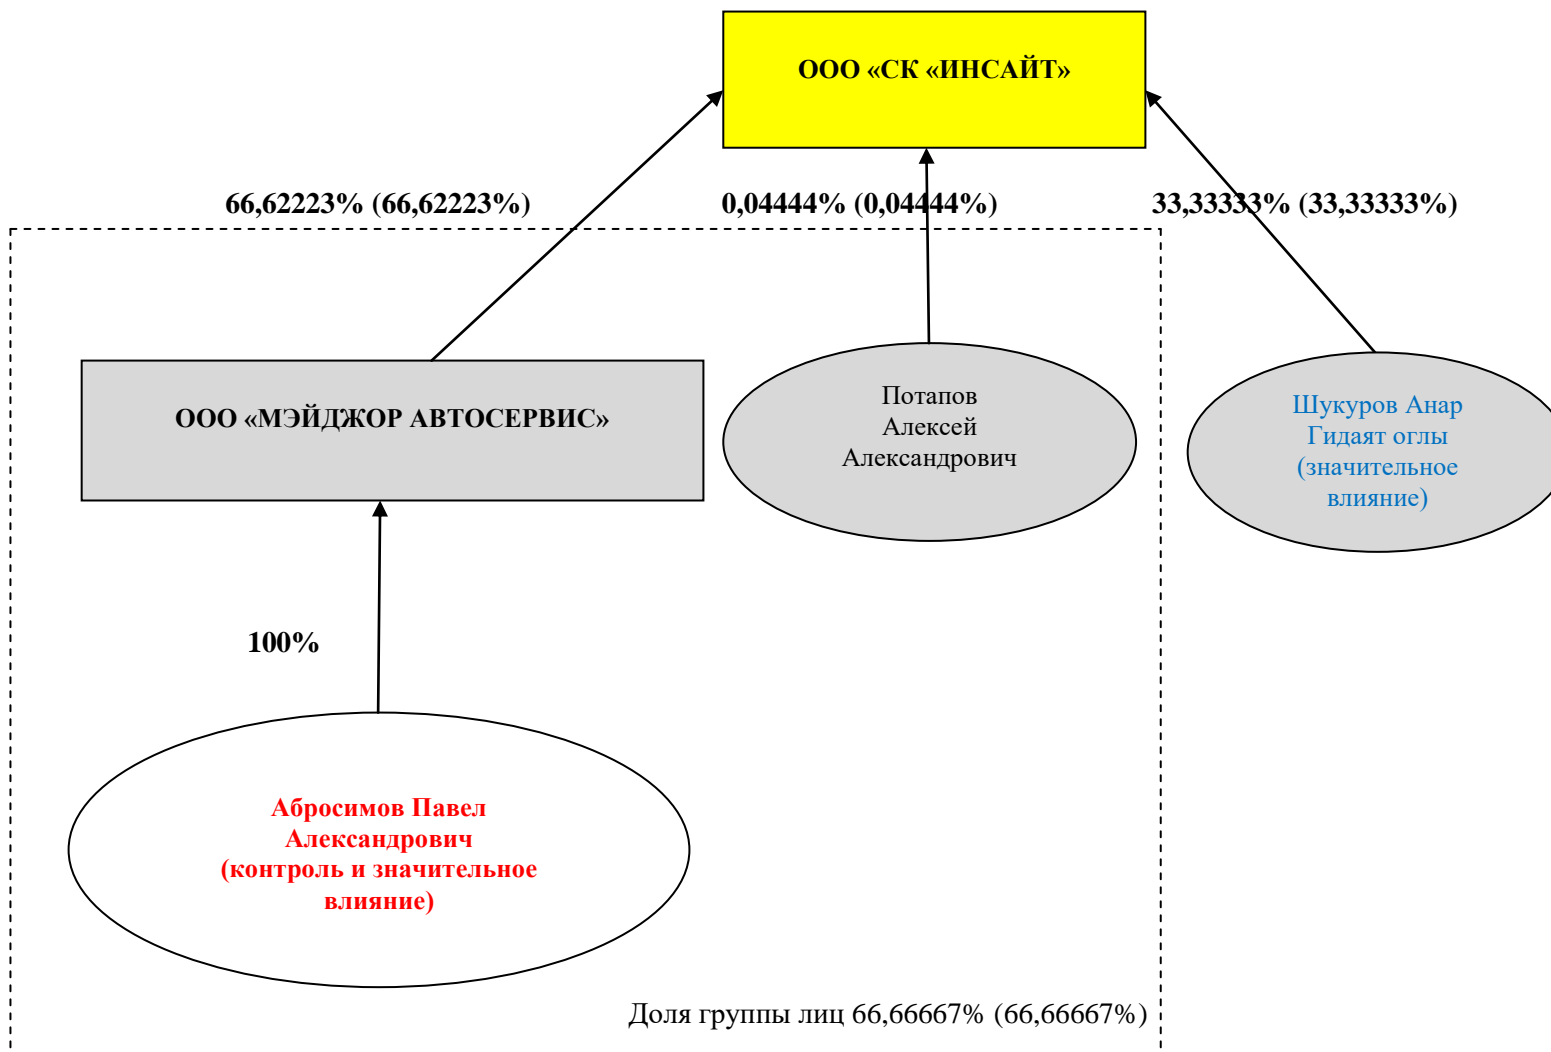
ООО «СК «ИНСАЙТ»

66,62223% (66,62223%)

0,04444% (0,04444%)

33,33333% (33,33333%)

ООО «МЭЙДЖОР АВТОСЕРВИС»

Потапов Алексей Александрович

Шукуров Анар Гидаят оглы (значительное влияние)

100%

Абросимов Павел Александрович (контроль и значительное влияние)

Доля группы лиц 66,66667% (66,66667%)